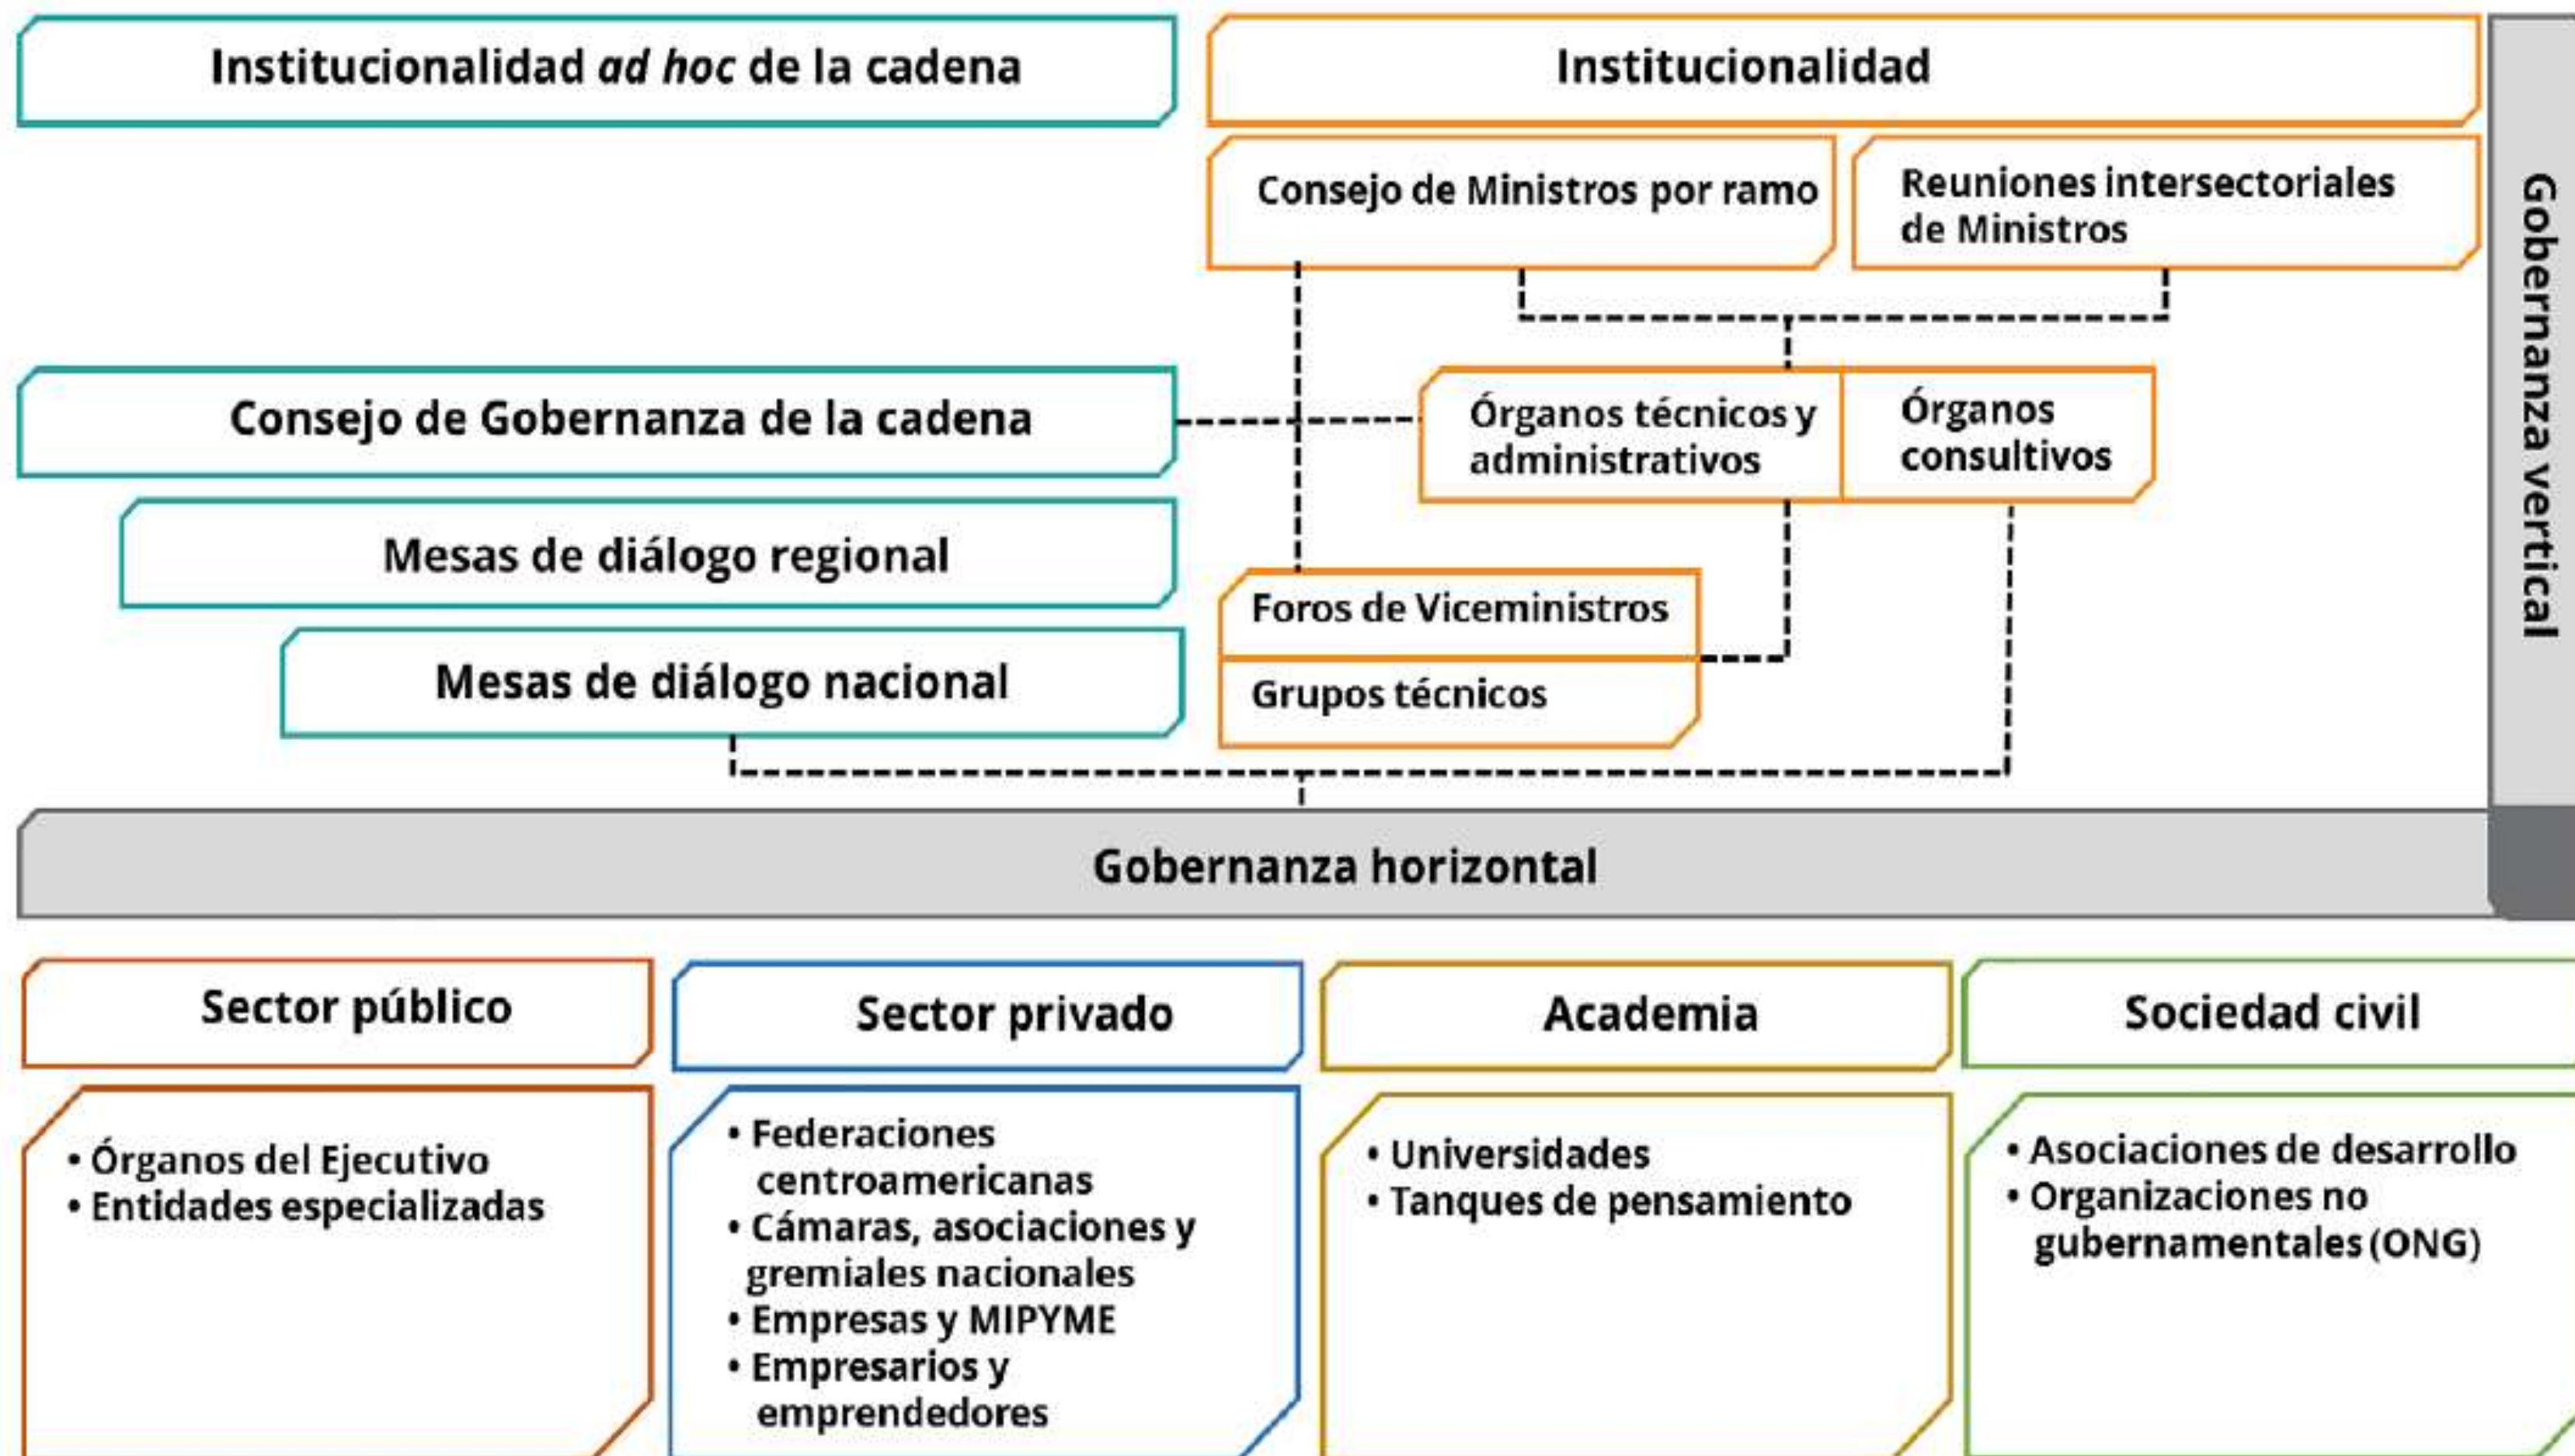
Institucionalidad *ad hoc* de la cadena

Institucionalidad

Consejo de Ministros por ramo

Reuniones intersectoriales de Ministros

Gobernanza vertical

Consejo de Gobernanza de la cadena

Órganos técnicos y administrativos

Órganos consultivos

Mesas de diálogo regional

Foros de Viceministros

Grupos técnicos

Mesas de diálogo nacional

Gobernanza horizontal

Sector público

• Órganos del Ejecutivo
• Entidades especializadas

Sector privado

• Federaciones centroamericanas
• Cámaras, asociaciones y gremiales nacionales
• Empresas y MIPYME
• Empresarios y emprendedores

Academia

• Universidades
• Tanques de pensamiento

Sociedad civil

• Asociaciones de desarrollo
• Organizaciones no gubernamentales (ONG)